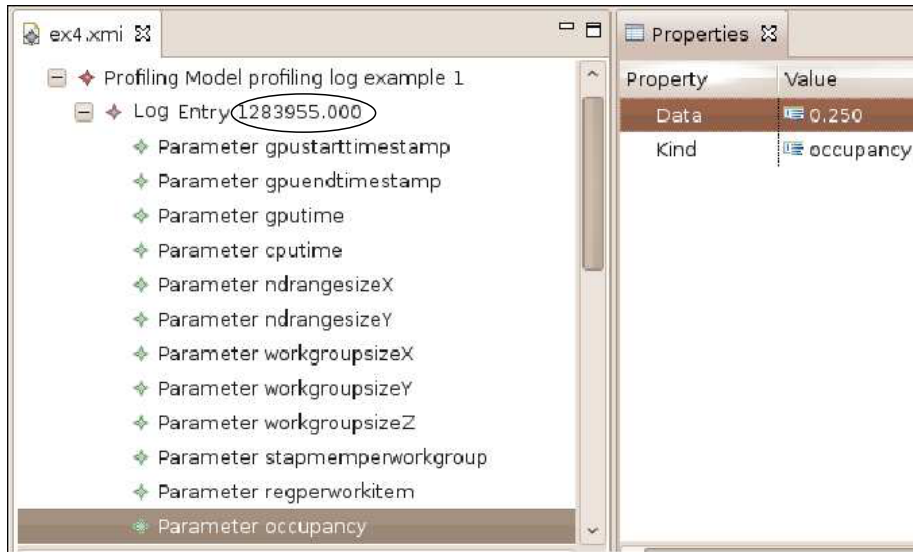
ex4.xmi ✕

Profiling Model profiling log example 1
Log Entry 1283955.000
Parameter gpustarttimestamp
Parameter gpuendtimestamp
Parameter gputime
Parameter cputime
Parameter ndrangesizeX
Parameter ndrangesizeY
Parameter workgroupsizeX
Parameter workgroupsizeY
Parameter workgroupsizeZ
Parameter stapmemperworkgroup
Parameter regperworkitem
Parameter occupancy

Properties ✕

| Property | Value |
|---|---|
| Data | 0.250 |
| Kind | occupancy |